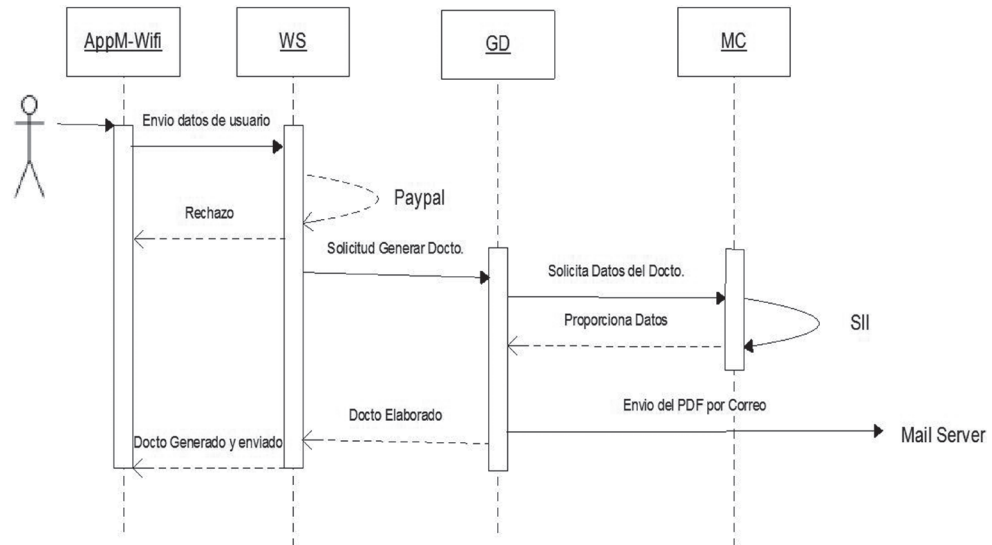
AppM-Wifi

WS

GD

MC

Envio datos de usuario

Paypal

Rechazo

Solicitud Generar Docto.

Solicita Datos del Docto.

Proporciona Datos

SII

Envio del PDF por Correo

Docto Elaborado

Mail Server

Docto Generado y enviado